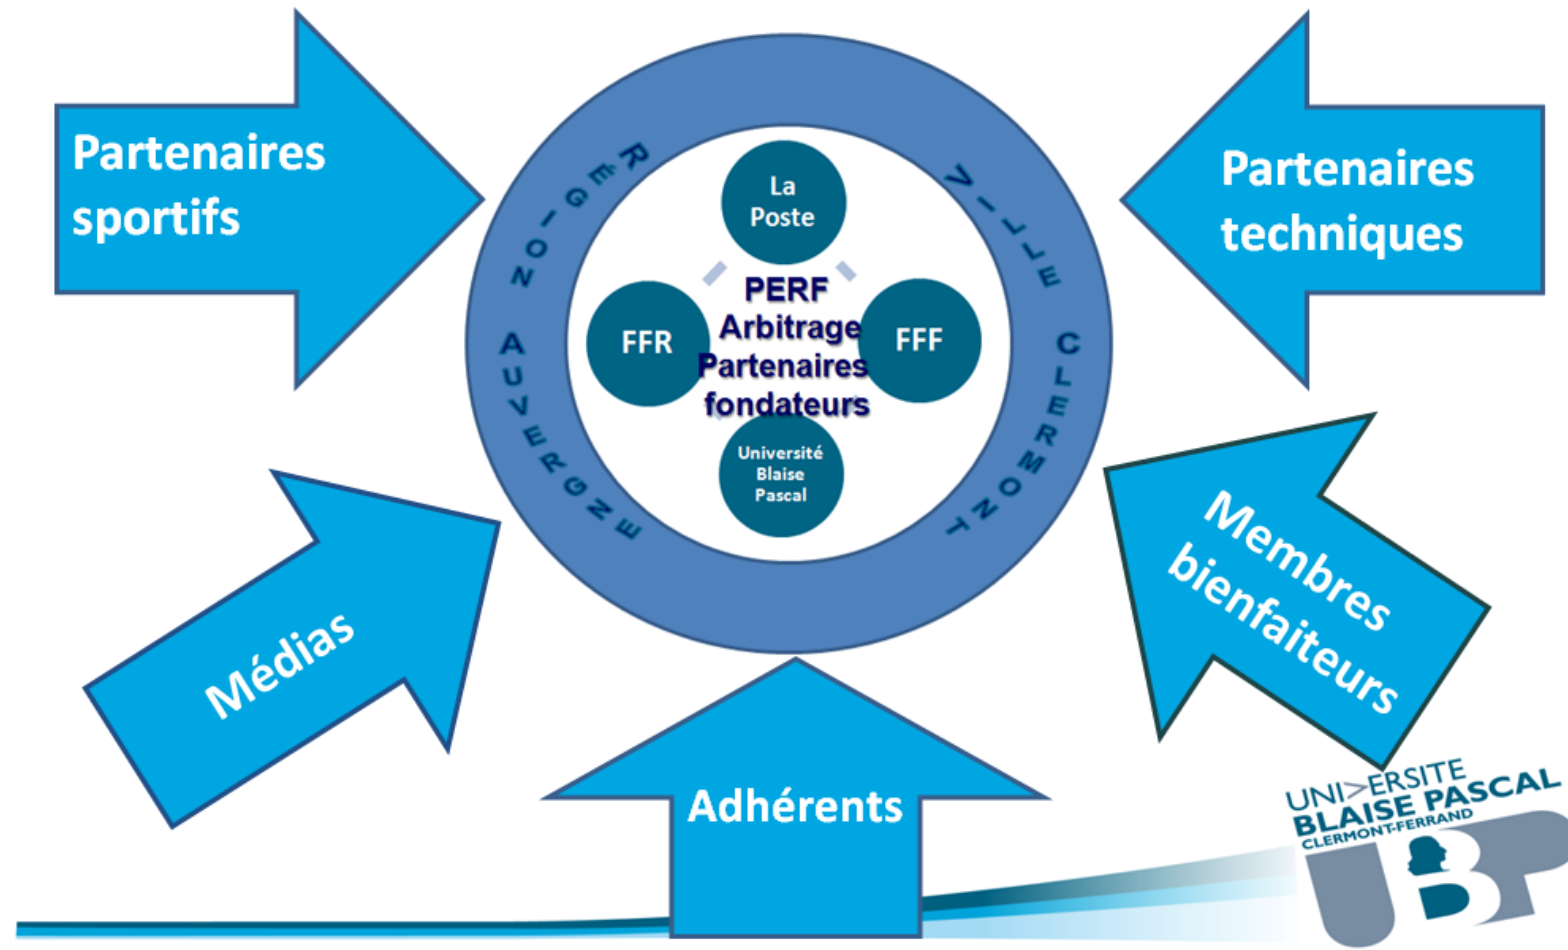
Partenaires sportifs

RÉGION AUVERGNE

La Poste

PERF Arbitrage Partenaires fondateurs

FFR

FFF

Université Blaise Pascal

VILLE CLERMONT

Partenaires techniques

Médias

Membres bienfaiteurs

Adhérents

UNI>ERSITE BLAISE PASCAL CLERMONT-FERRAND

UBP